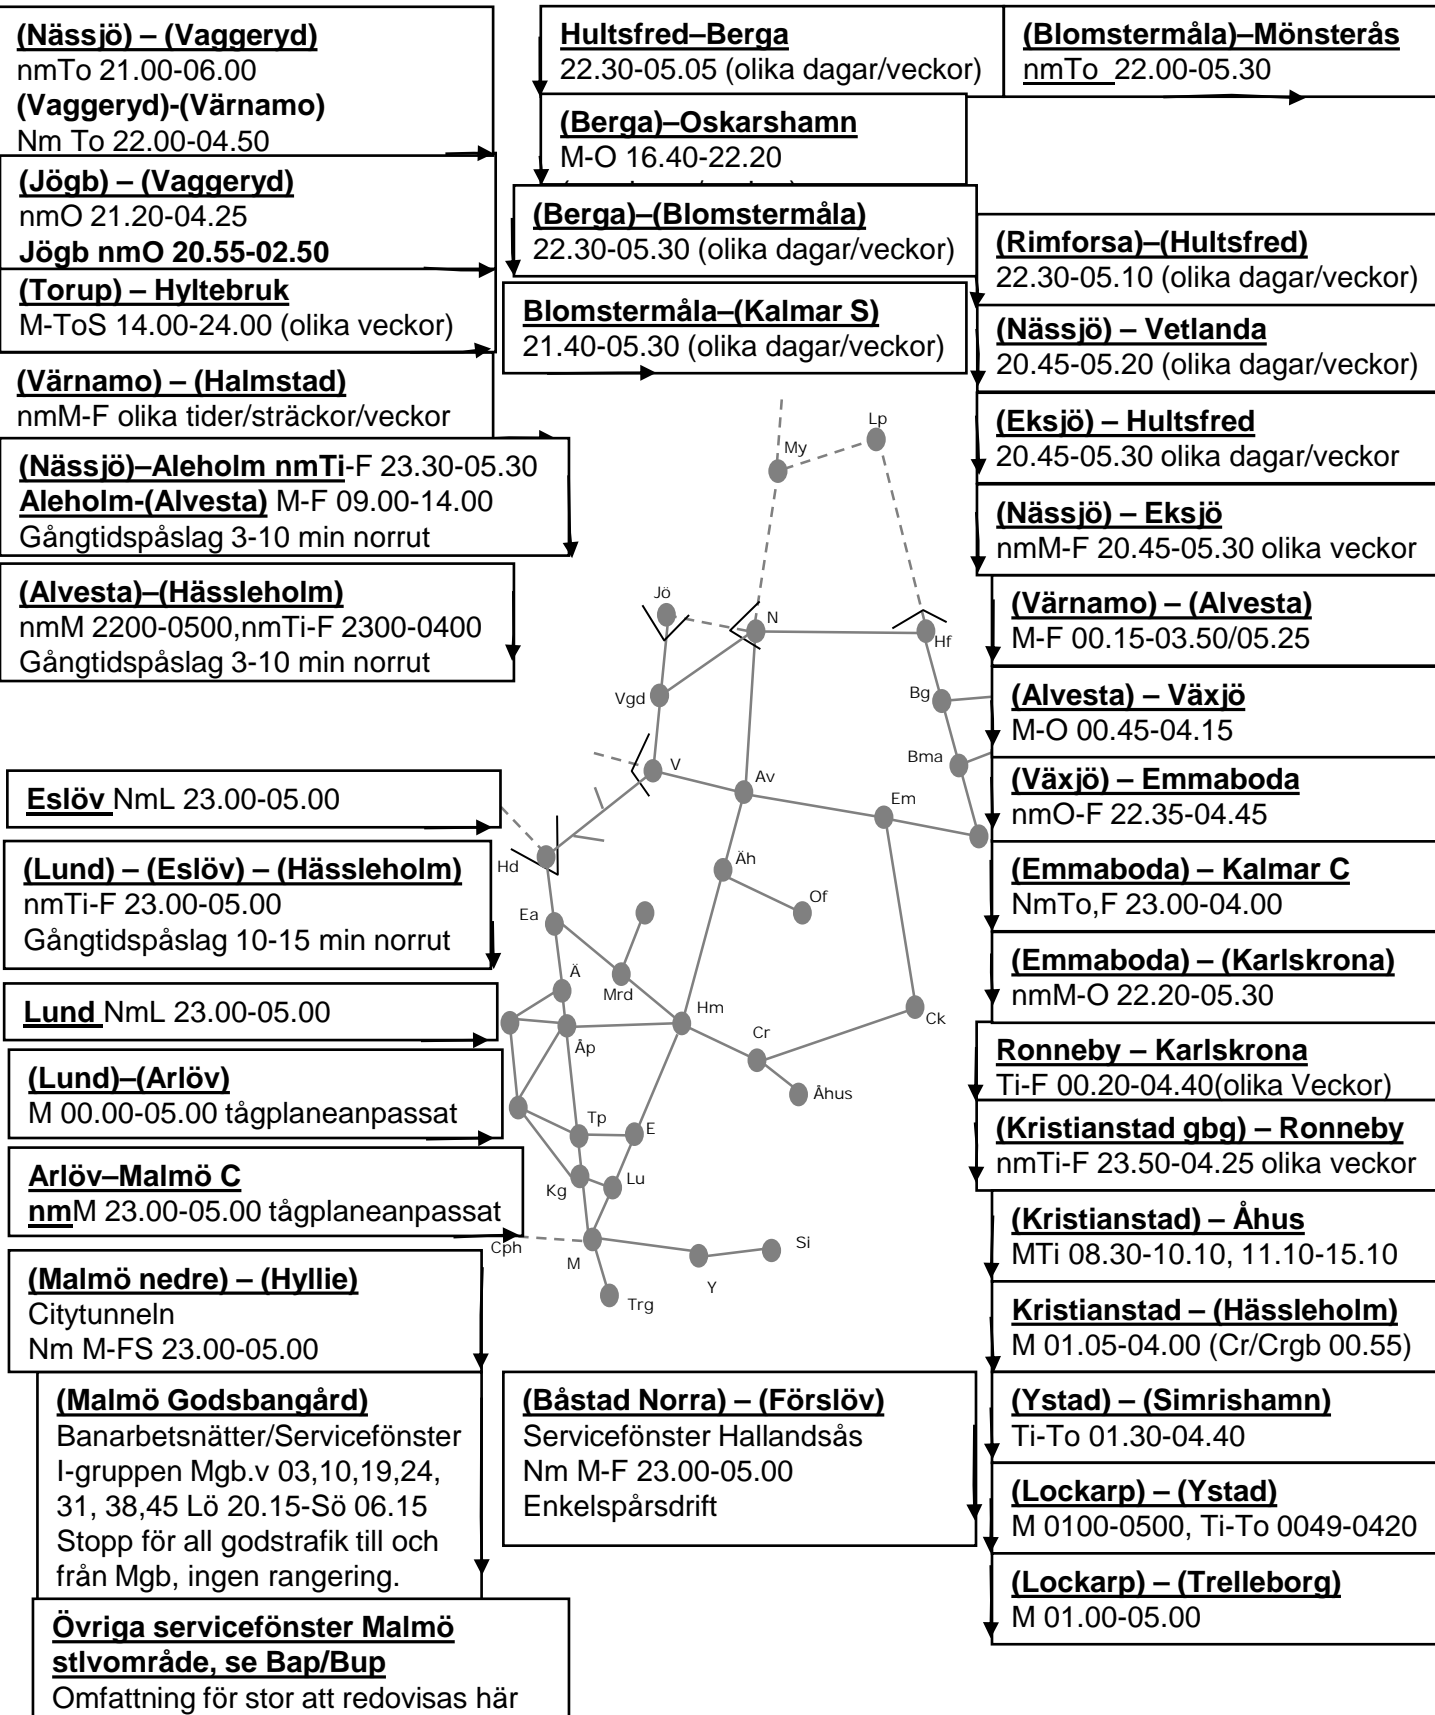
(Nässjö) – (Vaggeryd)
nmTo 21.00-06.00
(Vaggeryd)-(Värnamo)
Nm To 22.00-04.50

(Jögb) – (Vaggeryd)
nmO 21.20-04.25
Jögb nmO 20.55-02.50

(Torup) – Hyltebruk
M-ToS 14.00-24.00 (olika veckor)

(Värnamo) – (Halmstad)
nmM-F olika tider/sträckor/veckor

(Nässjö)–Aleholm nmTi-F 23.30-05.30
Aleholm-(Alvesta) M-F 09.00-14.00
Gångtidspåslag 3-10 min norrut

(Alvesta)–(Hässleholm)
nmM 2200-0500,nmTi-F 2300-0400
Gångtidspåslag 3-10 min norrut

Eslöv NmL 23.00-05.00

(Lund) – (Eslöv) – (Hässleholm)
nmTi-F 23.00-05.00
Gångtidspåslag 10-15 min norrut

Lund NmL 23.00-05.00

(Lund)–(Arlöv)
M 00.00-05.00 tågplaneanpassat

Arlöv–Malmö C
nmM 23.00-05.00 tågplaneanpassat

(Malmö nedre) – (Hyllie)
Citytunneln
Nm M-FS 23.00-05.00

(Malmö Godsbangård)
Banarbetsnätter/Servicefönster
I-gruppen Mgb.v 03,10,19,24, 31, 38,45 Lö 20.15-Sö 06.15
Stopp för all godstrafik till och från Mgb, ingen rangering.

Övriga servicefönster Malmö stlvområde, se Bap/Bup
Omfattning för stor att redovisas här

Hultsfred–Berga
22.30-05.05 (olika dagar/veckor)

(Berga)–Oskarshamn
M-O 16.40-22.20
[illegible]

(Berga)–(Blomstermåla)
22.30-05.30 (olika dagar/veckor)

Blomstermåla–(Kalmar S)
21.40-05.30 (olika dagar/veckor)

(Blomstermåla)–Mönsterås
nmTo 22.00-05.30

(Rimforsa)–(Hultsfred)
22.30-05.10 (olika dagar/veckor)

(Nässjö) – Vetlanda
20.45-05.20 (olika dagar/veckor)

(Eksjö) – Hultsfred
20.45-05.30 olika dagar/veckor

(Nässjö) – Eksjö
nmM-F 20.45-05.30 olika veckor

(Värnamo) – (Alvesta)
M-F 00.15-03.50/05.25

(Alvesta) – Växjö
M-O 00.45-04.15

(Växjö) – Emmaboda
nmO-F 22.35-04.45

(Emmaboda) – Kalmar C
NmTo,F 23.00-04.00

(Emmaboda) – (Karlskrona)
nmM-O 22.20-05.30

Ronneby – Karlskrona
Ti-F 00.20-04.40(olika Veckor)

(Kristianstad gbg) – Ronneby
nmTi-F 23.50-04.25 olika veckor

(Kristianstad) – Åhus
MTi 08.30-10.10, 11.10-15.10

Kristianstad – (Hässleholm)
M 01.05-04.00 (Cr/Crgb 00.55)

(Ystad) – (Simrishamn)
Ti-To 01.30-04.40

(Lockarp) – (Ystad)
M 0100-0500, Ti-To 0049-0420

(Lockarp) – (Trelleborg)
M 01.00-05.00

(Båstad Norra) – (Förslöv)
Servicefönster Hallandsås
Nm M-F 23.00-05.00
Enkelspårsdrift

My Lp Jö N Hf Vgd Bg Bma V Av Em Hd Äh Of Ea Ä Mrd Hm Ck Cr Åp Åhus Tp E Kg Lu Cph M Si Y Trg